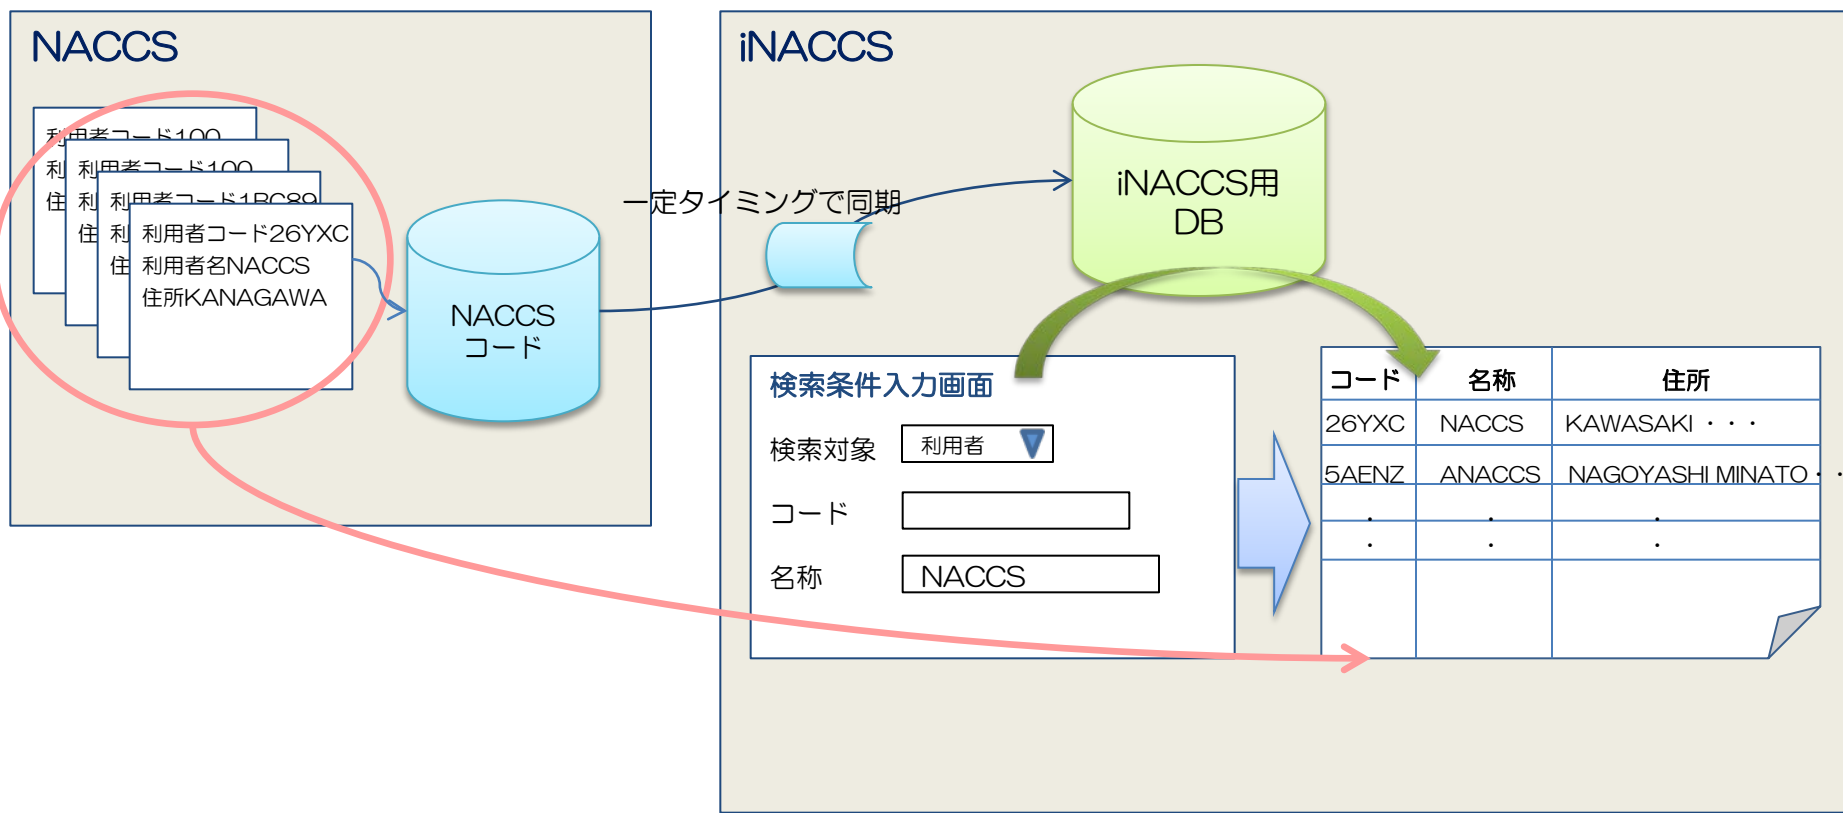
NACCS

利用者コード100
利 利用者コード100
住 利 利用者コード1BC89
住 利 利用者コード26YXC
住 利用者名NACCS
住所KANAGAWA

NACCS
コード

一定タイミングで同期

iNACCS

iNACCS用
DB

検索条件入力画面
検索対象 利用者
コード
名称 NACCS

| コード | 名称 | 住所 |
|---|---|---|
| 26YXC | NACCS | KAWASAKI ・・・ |
| 5AENZ | ANACCS | NAGOYASHI MINATO・・ |
| ・ | ・ | ・ |
| ・ | ・ | ・ |
| | | |